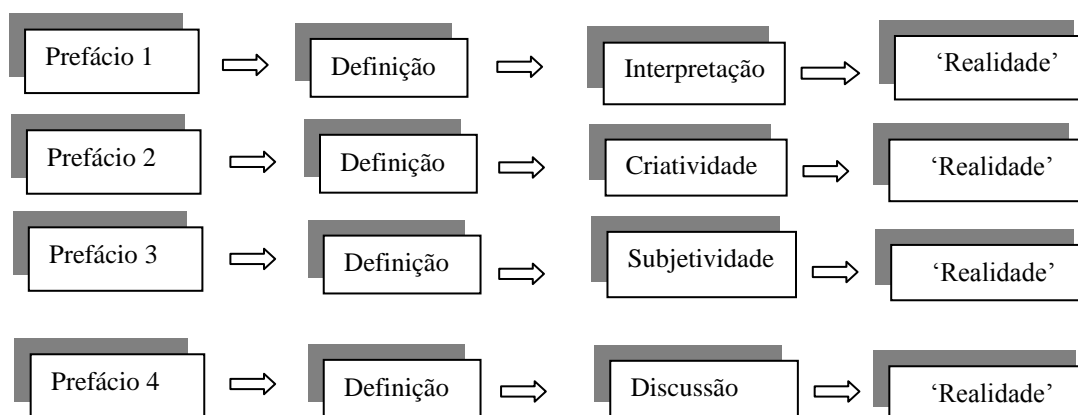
Prefácio 1 ⟹ Definição ⟹ Interpretação ⟹ ‘Realidade’

Prefácio 2 ⟹ Definição ⟹ Criatividade ⟹ ‘Realidade’

Prefácio 3 ⟹ Definição ⟹ Subjetividade ⟹ ‘Realidade’

Prefácio 4 ⟹ Definição ⟹ Discussão ⟹ ‘Realidade’